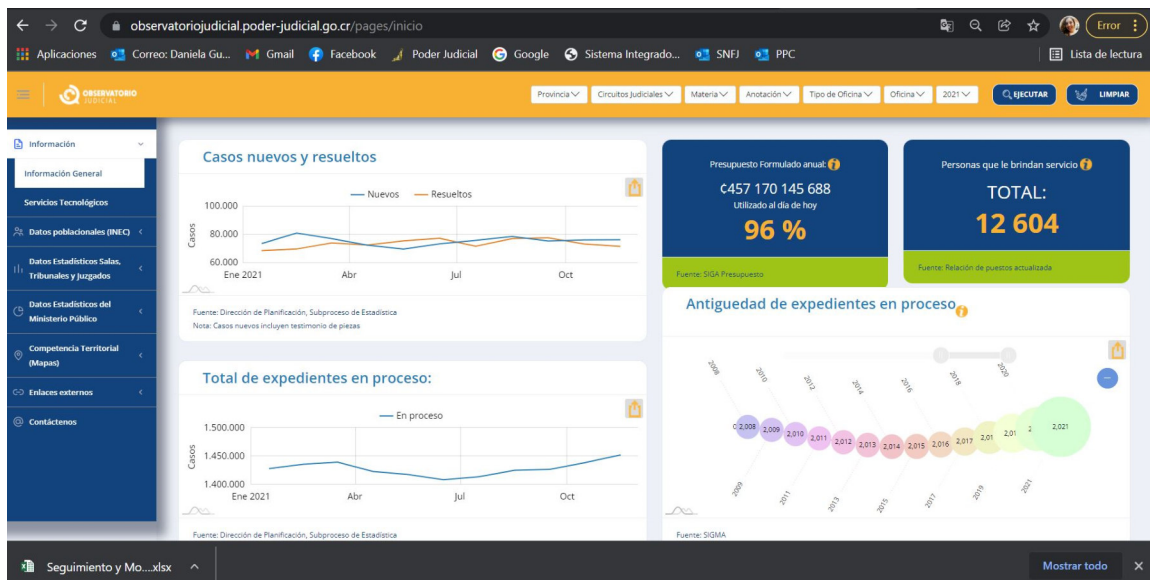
observatoriojudicial.poder-judicial.go.cr/pages/inicio

Error

Aplicaciones Correo: Daniela Gu... Gmail Facebook Poder Judicial Google Sistema Integrado... SNFJ PPC Lista de lectura

OBSERVATORIO JUDICIAL

Provincia Circuitos Judiciales Materia Anotación Tipo de Oficina Oficina 2021 EJECUTAR LIMPIAR

Información
Información General
Servicios Tecnológicos
Datos poblacionales (INEC)
Datos Estadísticos Salas, Tribunales y Juzgados
Datos Estadísticos del Ministerio Público
Competencia Territorial (Mapas)
Enlaces externos
Contáctenos

Casos nuevos y resueltos

— Nuevos — Resueltos

Casos
100.000
80.000
60.000
Ene 2021 Abr Jul Oct

Fuente: Dirección de Planificación, Subproceso de Estadística
Nota: Casos nuevos incluyen testimonio de piezas

Presupuesto Formulado anual:
¢457 170 145 688
Utilizado al día de hoy
96 %
Fuente: SIGA Presupuesto

Personas que le brindan servicio
TOTAL:
12 604
Fuente: Relación de puestos actualizada

Antiguedad de expedientes en proceso

2008 2010 2012 2014 2016 2018 2020
2,008 2,009 2,010 2,011 2,012 2,013 2,014 2,015 2,016 2,017 2,01 2,01 2 2,021
2009 2011 2013 2015 2017 2019 2021

Fuente: SIGMA

Total de expedientes en proceso:

— En proceso

Casos
1.500.000
1.450.000
1.400.000
Ene 2021 Abr Jul Oct

Fuente: Dirección de Planificación, Subproceso de Estadística

Seguimiento y Mo....xlsx

Mostrar todo